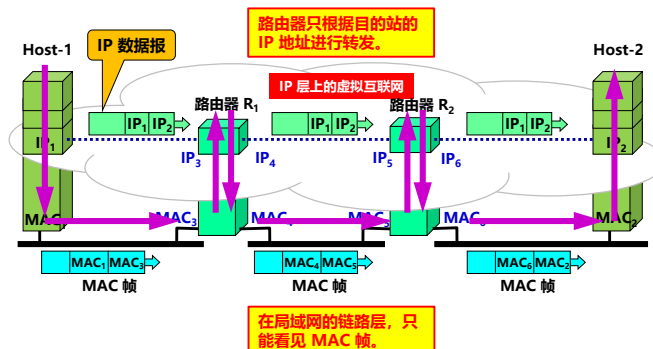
路由器只根据目的站的 IP 地址进行转发。

Host-1

IP 数据报

Host-2

IP 层上的虚拟互联网

路由器 $R_1$

路由器 $R_2$

$IP_1$ $IP_2$

$IP_1$ $IP_2$

$IP_1$ $IP_2$

$IP_1$

$IP_2$

$IP_3$

$IP_4$

$IP_5$

$IP_6$

$MAC_1$

$MAC_3$

$MAC_4$

$MAC_5$

$MAC_6$

$MAC_2$

$MAC_1$ $MAC_3$

MAC 帧

$MAC_4$ $MAC_5$

MAC 帧

$MAC_6$ $MAC_2$

MAC 帧

在局域网的链路层，只能看见 MAC 帧。